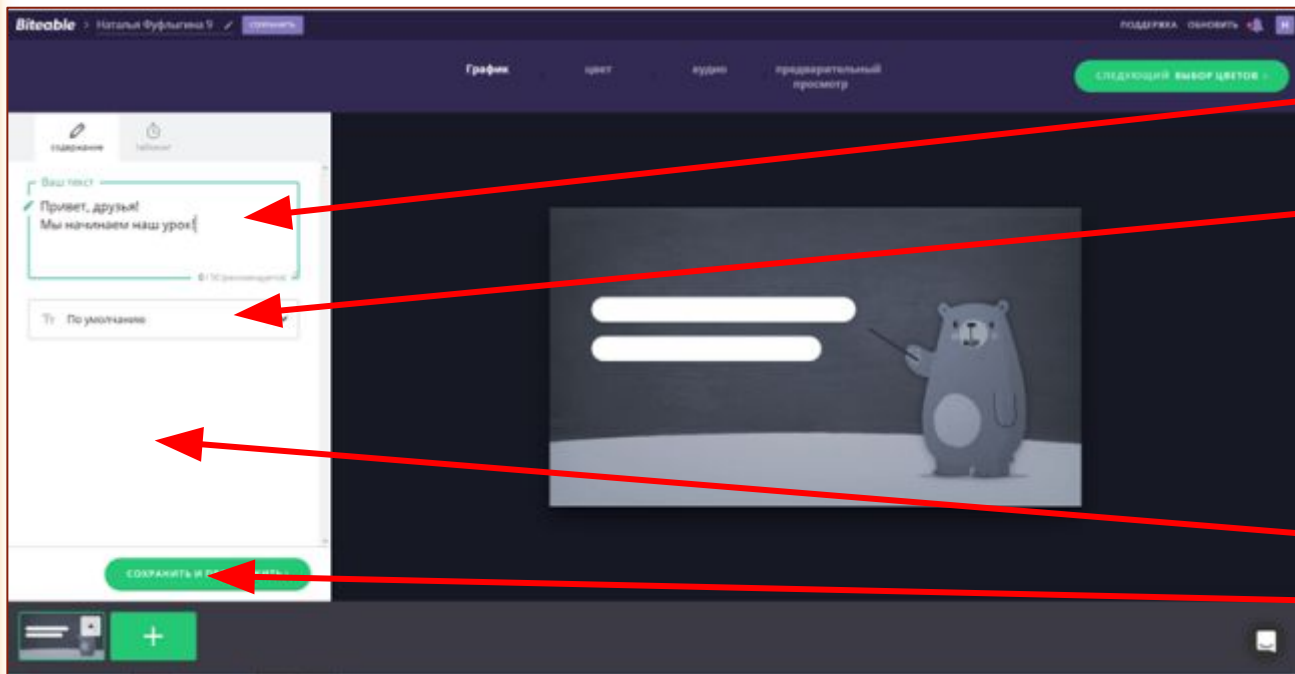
Biteable > Наталья Фуфыгина 9 сохранить

ПОДДЕРЖКА ОБНОВИТЬ Н

График цвет аудио предварительный просмотр

СЛЕДУЮЩИЙ ВЫБОР ЦВЕТОВ >

содержание тайминг

Ваш текст
Привет, друзья!
Мы начинаем наш урок!

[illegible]

Tт По умолчанию

СОХРАНИТЬ И П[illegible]ИТЬ >

+